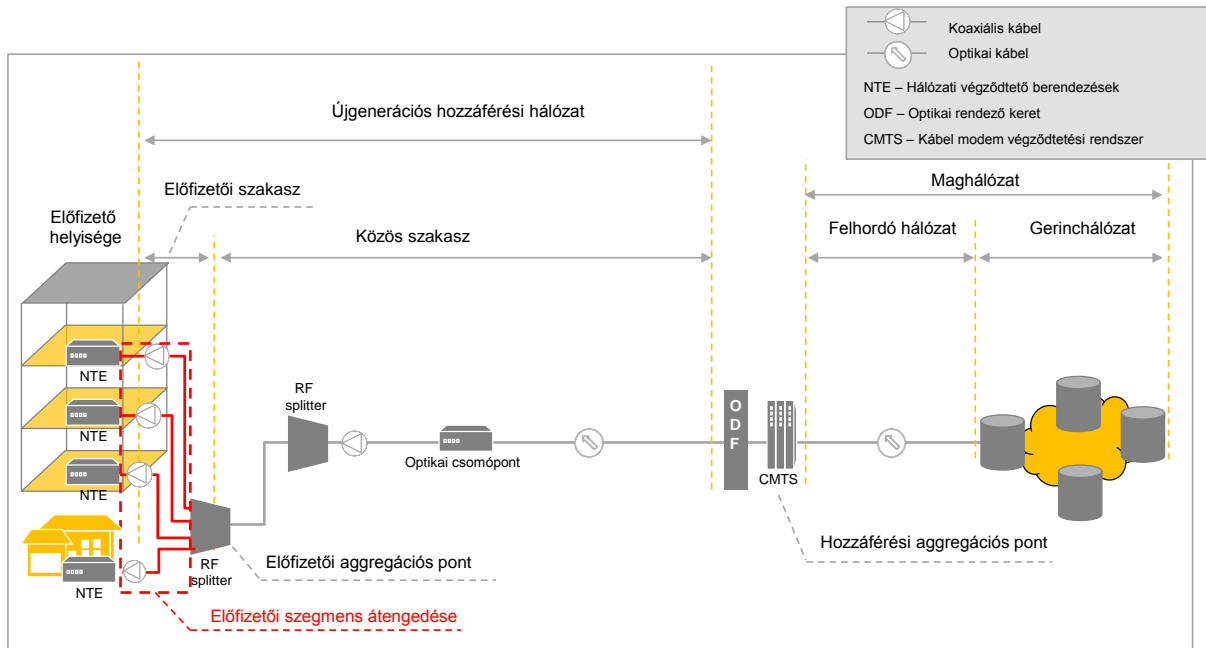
Koaxiális kábel
Optikai kábel
NTE – Hálózati végződtető berendezések
ODF – Optikai rendező keret
CMTS – Kábel modem végződtetési rendszer

Újgenerációs hozzáférési hálózat

Maghálózat

Előfizetői szakasz

Előfizető helyisége

Közös szakasz

Felhordó hálózat

Gerinchálózat

NTE
NTE
NTE
NTE

RF splitter

Optikai csomópont

ODF

CMTS

RF splitter

Előfizetői aggregációs pont

Hozzáférési aggregációs pont

Előfizetői szegmens átengedése